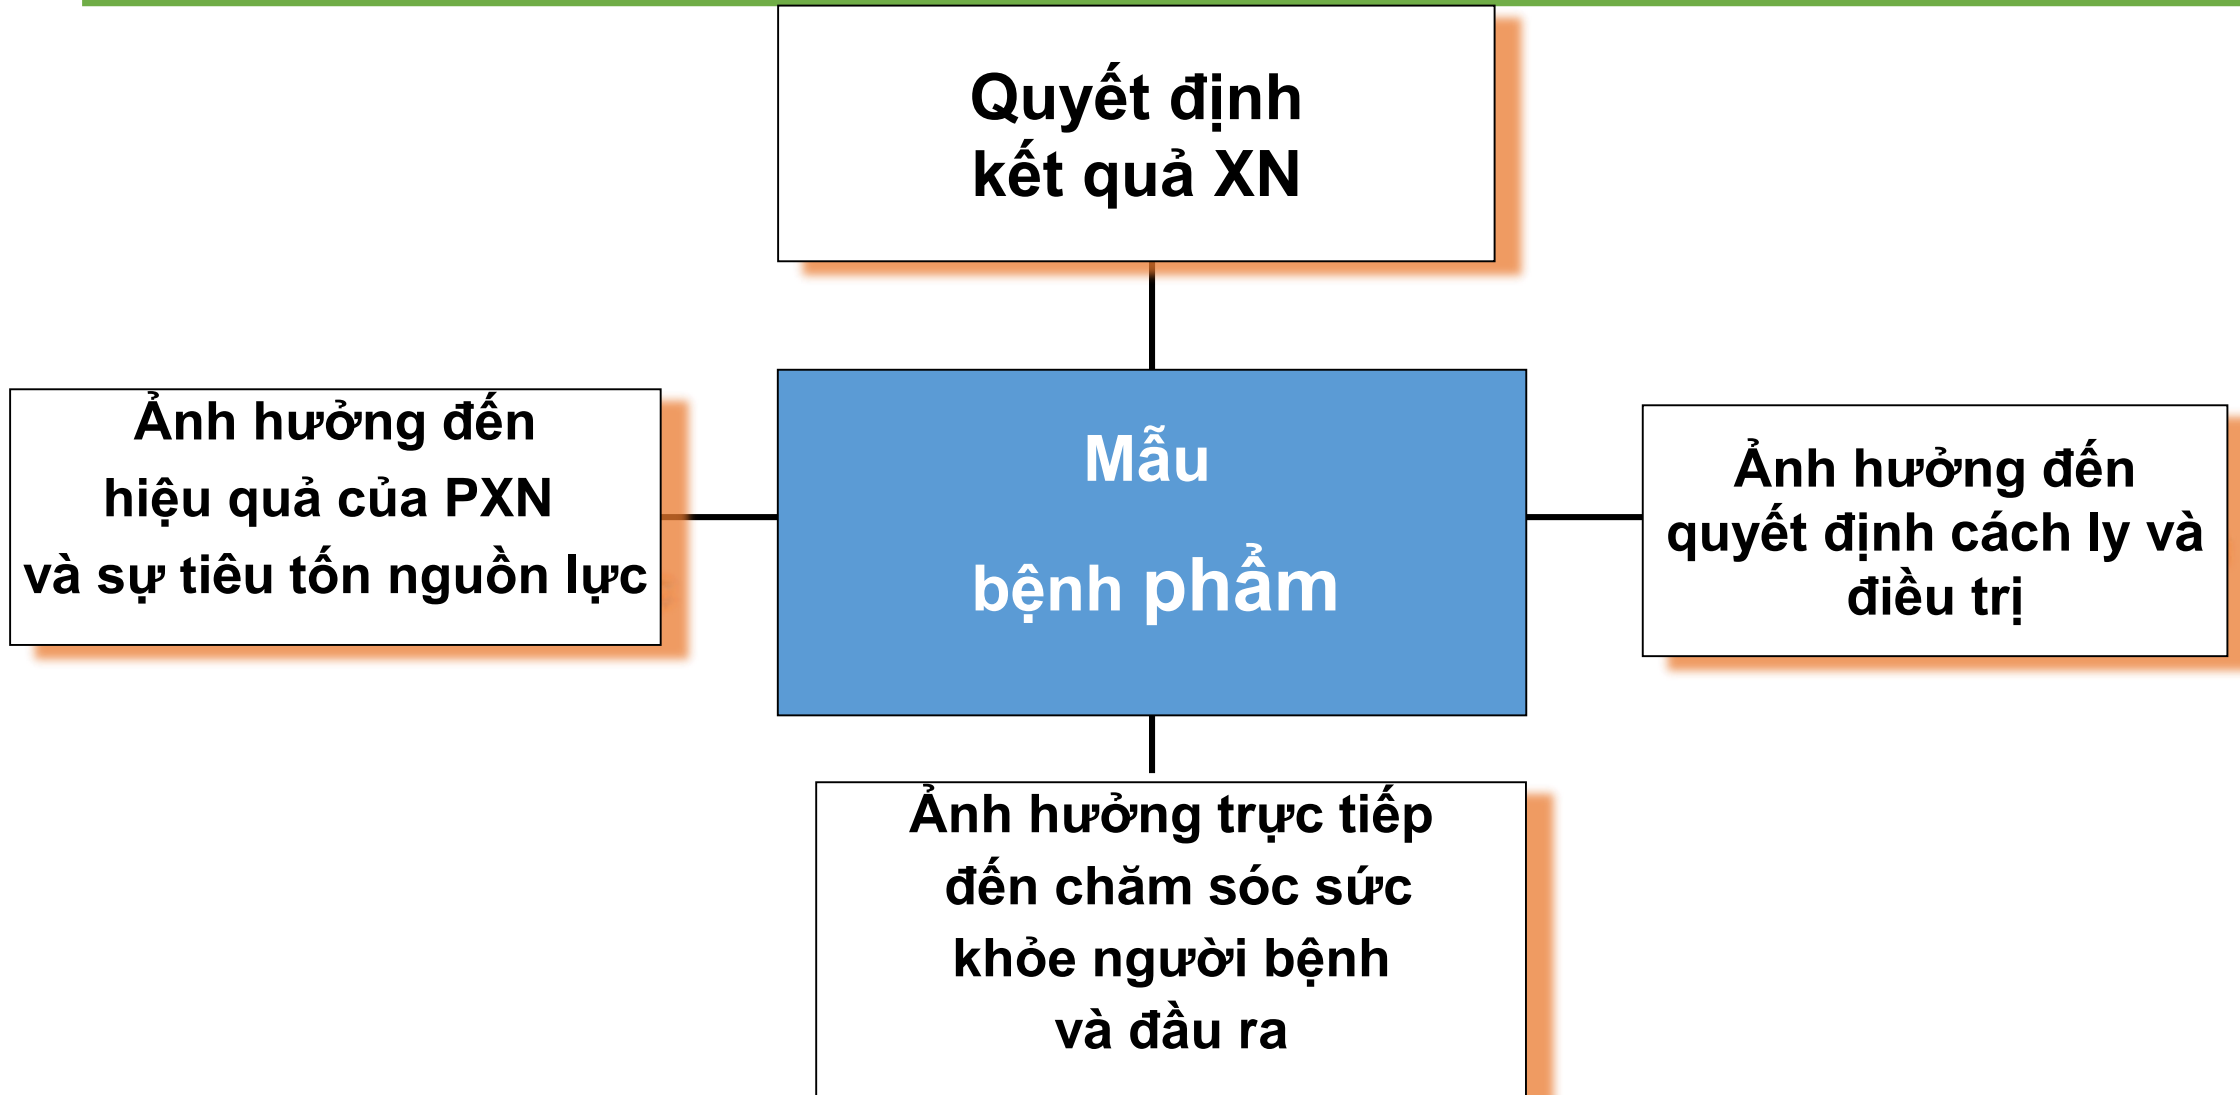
Quyết định kết quả XN

Ảnh hưởng đến hiệu quả của PXN và sự tiêu tốn nguồn lực

Mẫu

bệnh phẩm

Ảnh hưởng đến quyết định cách ly và điều trị

Ảnh hưởng trực tiếp đến chăm sóc sức khỏe người bệnh và đầu ra